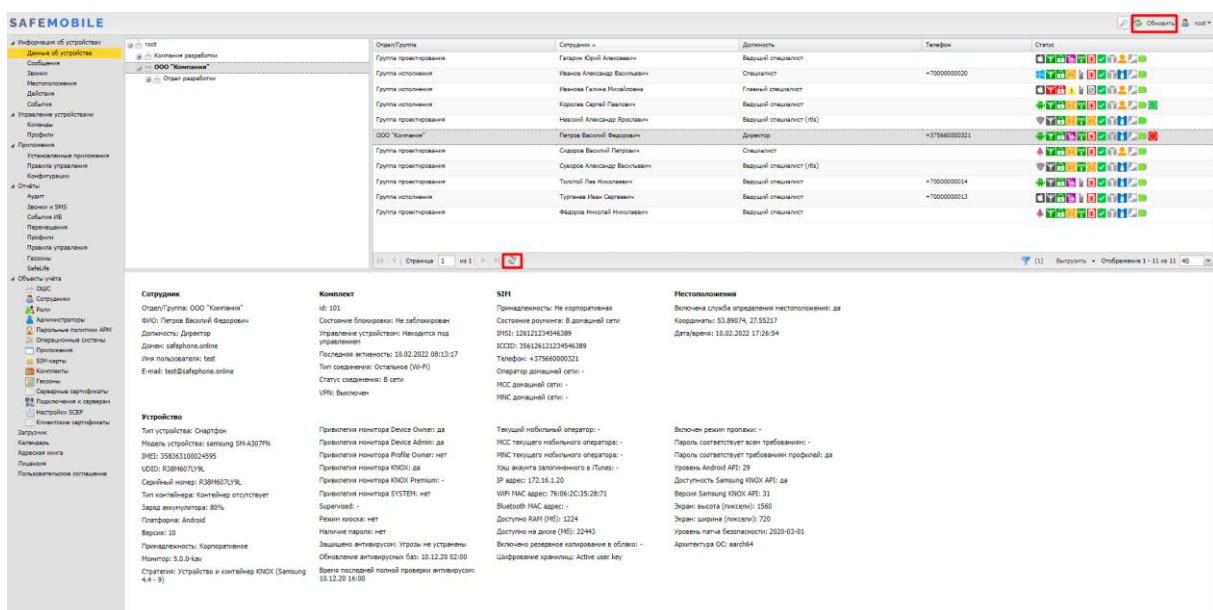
SAFEMOBILE

Обновить root

Информация об устройствах
Данные об устройствах
Сообщения
Звонки
Местоположения
Действия
События
Управление устройствами
Команды
Профили
Приложения
Установленные приложения
Правила управления
Конфигурации
Отчёты
Аудит
Звонки и SMS
События ИБ
Перемещения
Профили
Правила управления
Геозоны
SafeLife
Объекты учёта
ОШС
Сотрудники
Роли
Администраторы
Парольные политики АРМ
Операционные системы
Приложения
SIM-карты
Контакты
Геозоны
Серверные сертификаты
Подключения к серверам
Настройки SCEP
Клиентские сертификаты
Загрузчик
Календарь
Адресная книга
Лицензия
Пользовательское соглашение

root
Компания разработки
ООО "Компания"
Отдел разработки

| Отдел/Группа | Сотрудник | Должность | Телефон | Статус |
|---|---|---|---|---|
| Группа проектирования | Гагарин Юрий Алексеевич | Ведущий специалист | | |
| Группа исполнения | Иванов Александр Васильевич | Специалист | +70000000020 | |
| Группа исполнения | Иванова Галина Михайловна | Главный специалист | | |
| Группа исполнения | Королев Сергей Павлович | Ведущий специалист | | |
| Группа проектирования | Невский Александр Ярославич | Ведущий специалист (rtls) | | |
| ООО "Компания" | Петров Василий Федорович | Директор | +375660000321 | |
| Группа проектирования | Сидоров Василий Петрович | Специалист | | |
| Группа проектирования | Суворов Александр Васильевич | Ведущий специалист (rtls) | | |
| Группа проектирования | Толстой Лев Николаевич | Ведущий специалист | +70000000014 | |
| Группа исполнения | Тургенев Иван Сергеевич | Ведущий специалист | +70000000013 | |
| Группа проектирования | Фёдоров Николай Николаевич | Ведущий специалист | | |

Страница 1 из 1
(1) Выгрузить Отображение 1 - 11 из 11 40

Сотрудник
Отдел/Группа: ООО "Компания"
ФИО: Петров Василий Федорович
Должность: Директор
Домен: safephone.online
Имя пользователя: test
E-mail: test@safephone.online

Комплект
id: 101
Состояние блокировки: Не заблокирован
Управление устройством: Находится под управлением
Последняя активность: 10.02.2022 08:13:17
Тип соединения: Остальное (Wi-Fi)
Статус соединения: В сети
VPN: Выключен

SIM
Принадлежность: Не корпоративная
Состояние роуминга: В домашней сети
IMSI: 126121234546389
ICCID: 356126121234546389
Телефон: +375660000321
Оператор домашней сети: -
MCC домашней сети: -
MNC домашней сети: -

Местоположения
Включена служба определения местоположения: да
Координаты: 53.89074, 27.55217
Дата/время: 10.02.2022 17:26:54

Устройство
Тип устройства: Смартфон
Модель устройства: samsung SM-A307FN
IMEI: 358363100024595
UDID: R38M607LY9L
Серийный номер: R38M607LY9L
Тип контейнера: Контейнер отсутствует
Заряд аккумулятора: 80%
Платформа: Android
Версия: 10
Принадлежность: Корпоративное
Монитор: 5.0.0-lav
Стратегия: Устройство и контейнер KNOX (Samsung 4.4 - 9)

Привилегия монитора Device Owner: да
Привилегия монитора Device Admin: да
Привилегия монитора Profile Owner: нет
Привилегия монитора KNOX: да
Привилегия монитора KNOX Premium: -
Привилегия монитора SYSTEM: нет
Supervised: -
Режим киоска: нет
Наличие пароля: нет
Защищено антивирусом: Угрозы не устранены
Обновление антивирусных баз: 10.12.20 02:00
Время последней полной проверки антивирусом: 10.12.20 16:00

Текущий мобильный оператор: -
MCC текущего мобильного оператора: -
MNC текущего мобильного оператора: -
Хэш акаунта залогиненного в iTunes: -
IP адрес: 172.16.1.20
WiFi MAC адрес: 76:06:2C:35:28:71
Bluetooth MAC адрес: -
Доступно RAM (МБ): 1224
Доступно на диске (МБ): 22443
Включено резервное копирование в облако: -
Шифрование хранилищ: Active user key

Включен режим пропажи: -
Пароль соответствует всем требованиям: -
Пароль соответствует требованиям профилей: да
Уровень Android API: 29
Доступность Samsung KNOX API: да
Версия Samsung KNOX API: 31
Экран: высота (пиксели): 1560
Экран: ширина (пиксели): 720
Уровень патча безопасности: 2020-03-01
Архитектура ОС: aarch64